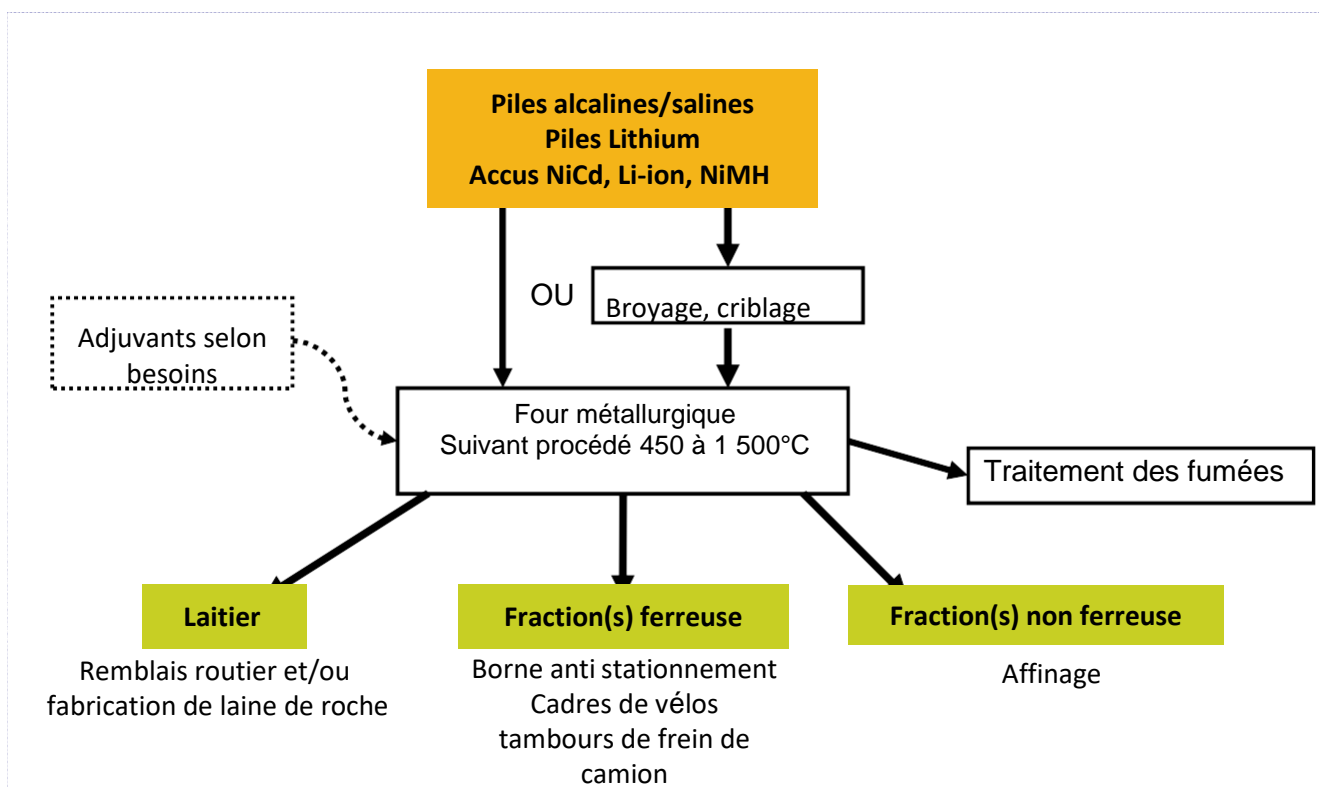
Piles alcalines/salines
Piles Lithium
Accus NiCd, Li-ion, NiMH

OU

Broyage, criblage

Adjuvants selon besoins

Four métallurgique
Suivant procédé 450 à 1 500°C

Traitement des fumées

Laitier

Remblais routier et/ou fabrication de laine de roche

Fraction(s) ferreuse

Borne anti stationnement
Cadres de vélos
tambours de frein de camion

Fraction(s) non ferreuse

Affinage